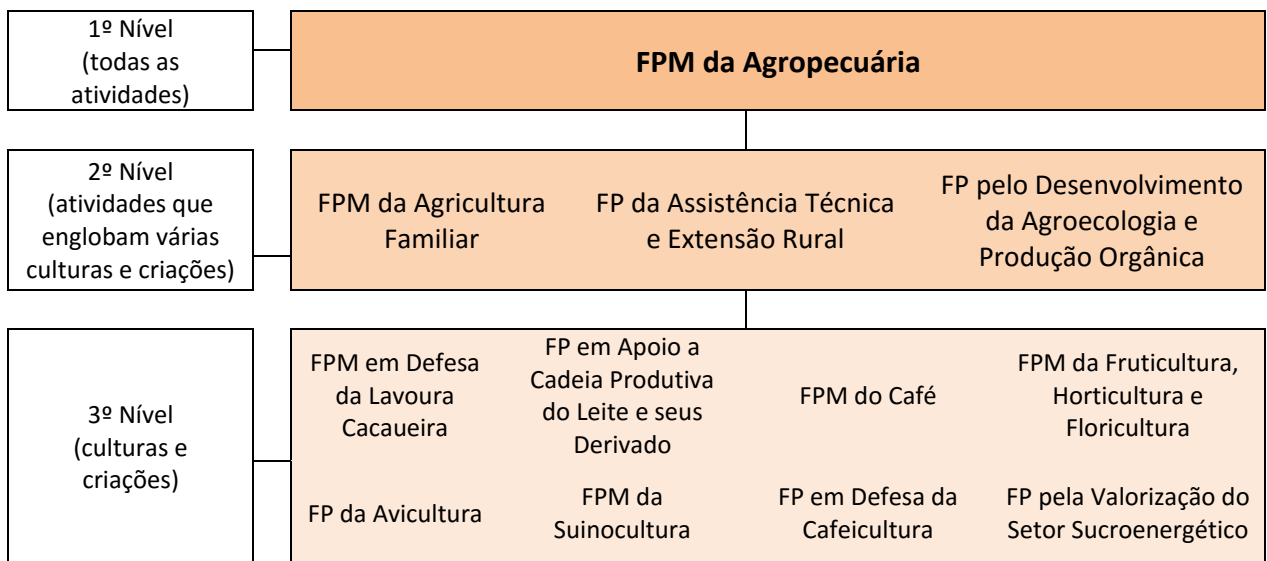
1º Nível (todas as atividades)

FPM da Agropecuária

2º Nível (atividades que englobam várias culturas e criações)

FPM da Agricultura Familiar

FP da Assistência Técnica e Extensão Rural

FP pelo Desenvolvimento da Agroecologia e Produção Orgânica

3º Nível (culturas e criações)

FPM em Defesa da Lavoura Cacaueira

FP em Apoio a Cadeia Produtiva do Leite e seus Derivado

FPM do Café

FPM da Fruticultura, Horticultura e Floricultura

FP da Avicultura

FPM da Suinocultura

FP em Defesa da Cafeicultura

FP pela Valorização do Setor Sucroenergético